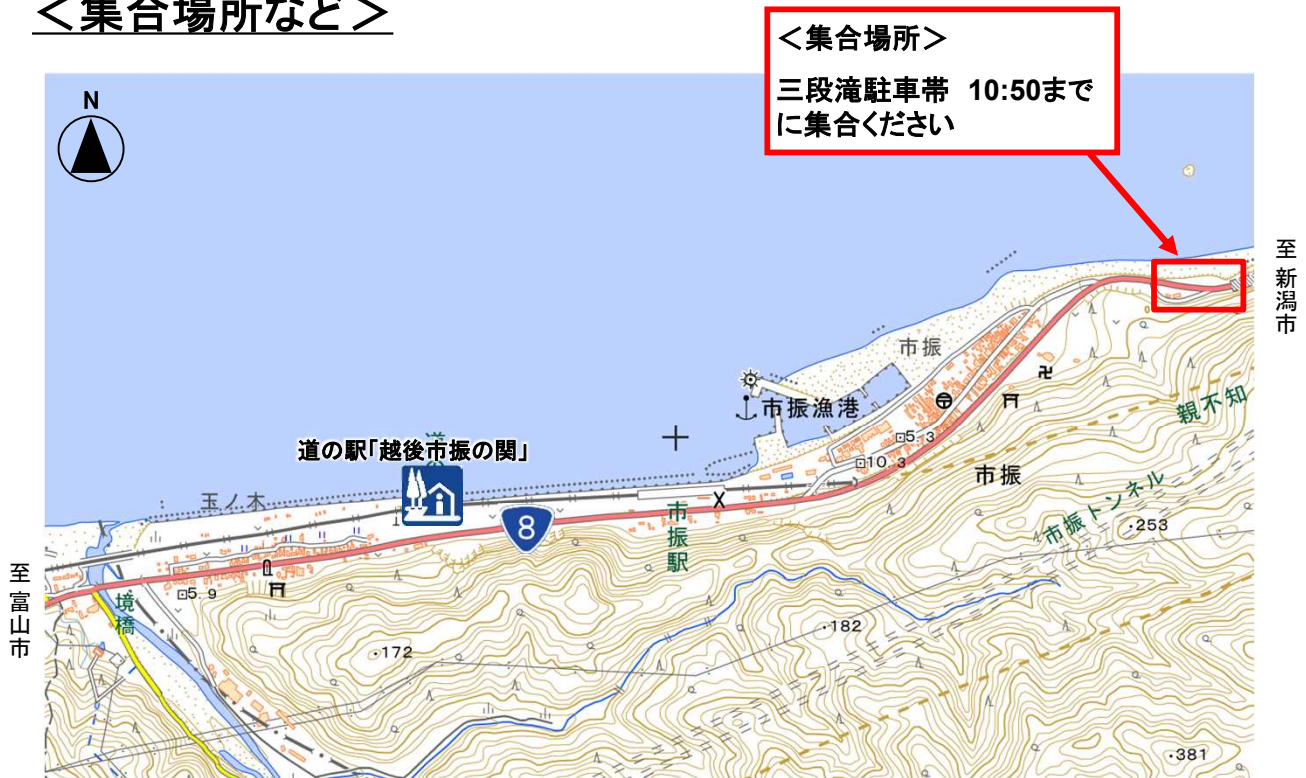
＜集合場所など＞

＜集合場所＞

三段滝駐車帯 10:50までに集合ください

N

至新潟市

市振

市振漁港

道の駅「越後市振の関」

5.3

10.3

市振

親不知

市振トンネル

玉ノ木

8

市振駅

253

至富山市

境橋

5.9

182

172

381